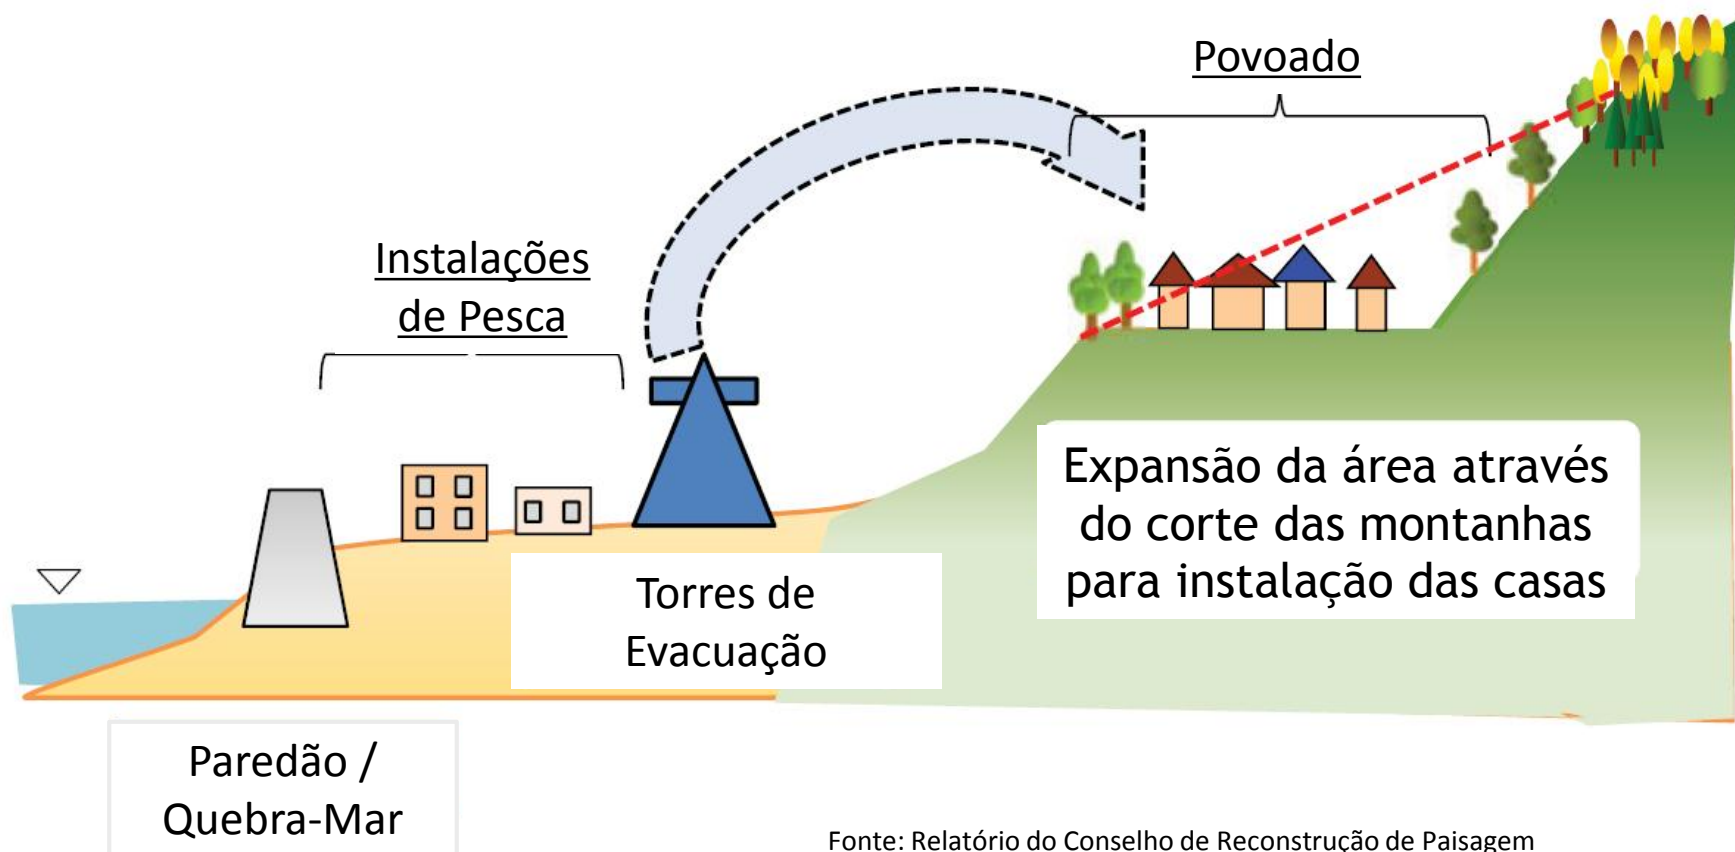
Povoado

Instalações de Pesca

Expansão da área através do corte das montanhas para instalação das casas

Torres de Evacuação

Paredão / Quebra-Mar

Fonte: Relatório do Conselho de Reconstrução de Paisagem